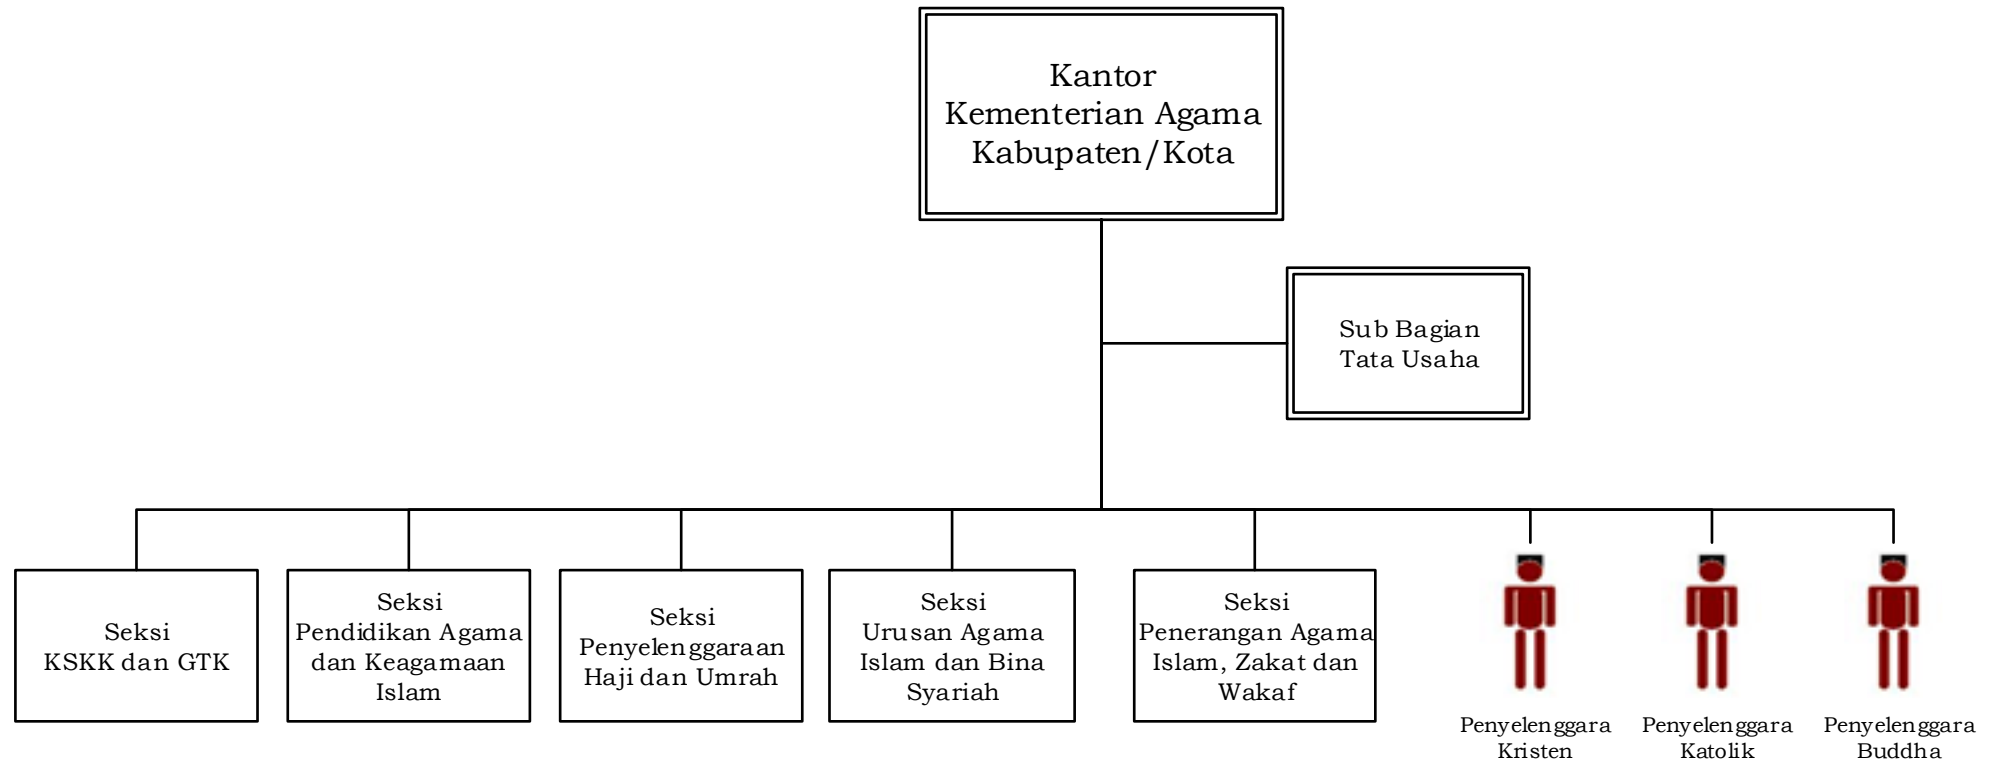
Kantor
Kementerian Agama
Kabupaten/Kota

Sub Bagian
Tata Usaha

Seksi
KSKK dan GTK

Seksi
Pendidikan Agama
dan Keagamaan
Islam

Seksi
Penyelenggaraan
Haji dan Umrah

Seksi
Urusan Agama
Islam dan Bina
Syariah

Seksi
Penerangan Agama
Islam, Zakat dan
Wakaf

Penyelenggara
Kristen

Penyelenggara
Katolik

Penyelenggara
Buddha